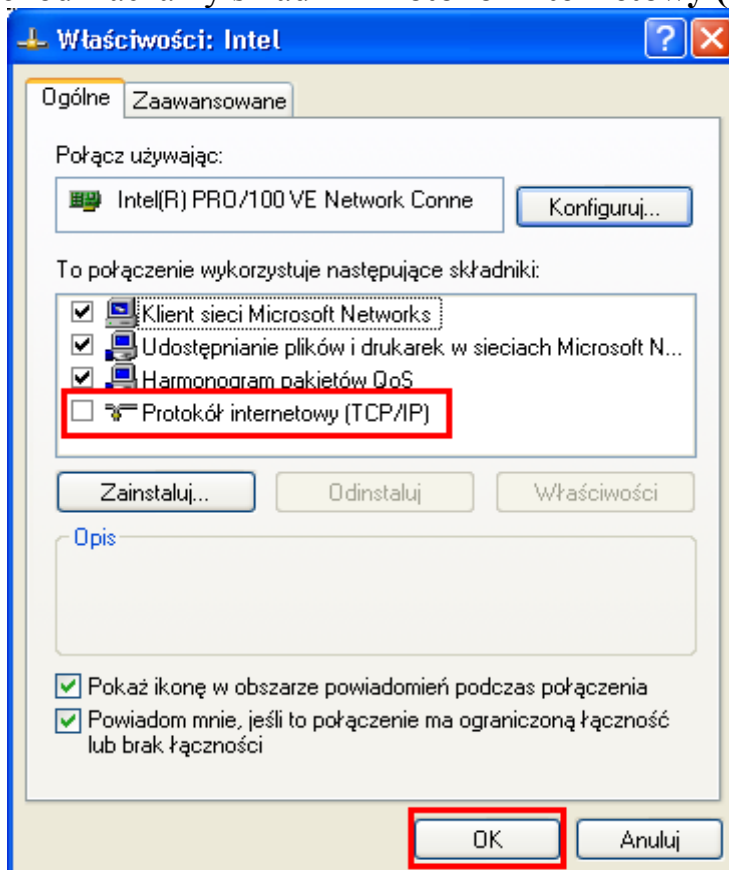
Właściwości: Intel

Ogólne | Zaawansowane

Połącz używając:

Intel(R) PRO/100 VE Network Conne

Konfiguruj...

To połączenie wykorzystuje następujące składniki:

☑ Klient sieci Microsoft Networks
☑ Udostępnianie plików i drukarek w sieciach Microsoft N...
☑ Harmonogram pakietów QoS
☐ Protokół internetowy (TCP/IP)

Zainstaluj... | Odinstaluj | Właściwości

Opis

☑ Pokaż ikonę w obszarze powiadomień podczas połączenia
☑ Powiadom mnie, jeśli to połączenie ma ograniczoną łączność lub brak łączności

OK | Anuluj